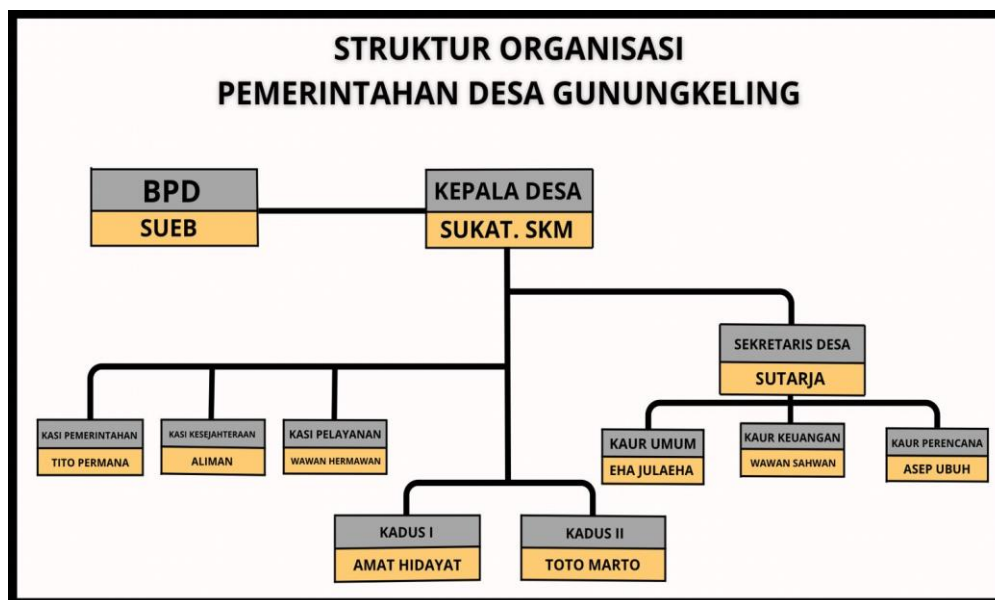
STRUKTUR ORGANISASI
PEMERINTAHAN DESA GUNUNGKELING

BPD
SUEB

KEPALA DESA
SUKAT. SKM

SEKRETARIS DESA
SUTARJA

KASI PEMERINTAHAN
TITO PERMANA

KASI KESEJAHTERAAN
ALIMAN

KASI PELAYANAN
WAWAN HERMAWAN

KAUR UMUM
EHA JULAEHA

KAUR KEUANGAN
WAWAN SAHWAN

KAUR PERENCANA
ASEP UBUH

KADUS I
AMAT HIDAYAT

KADUS II
TOTO MARTO